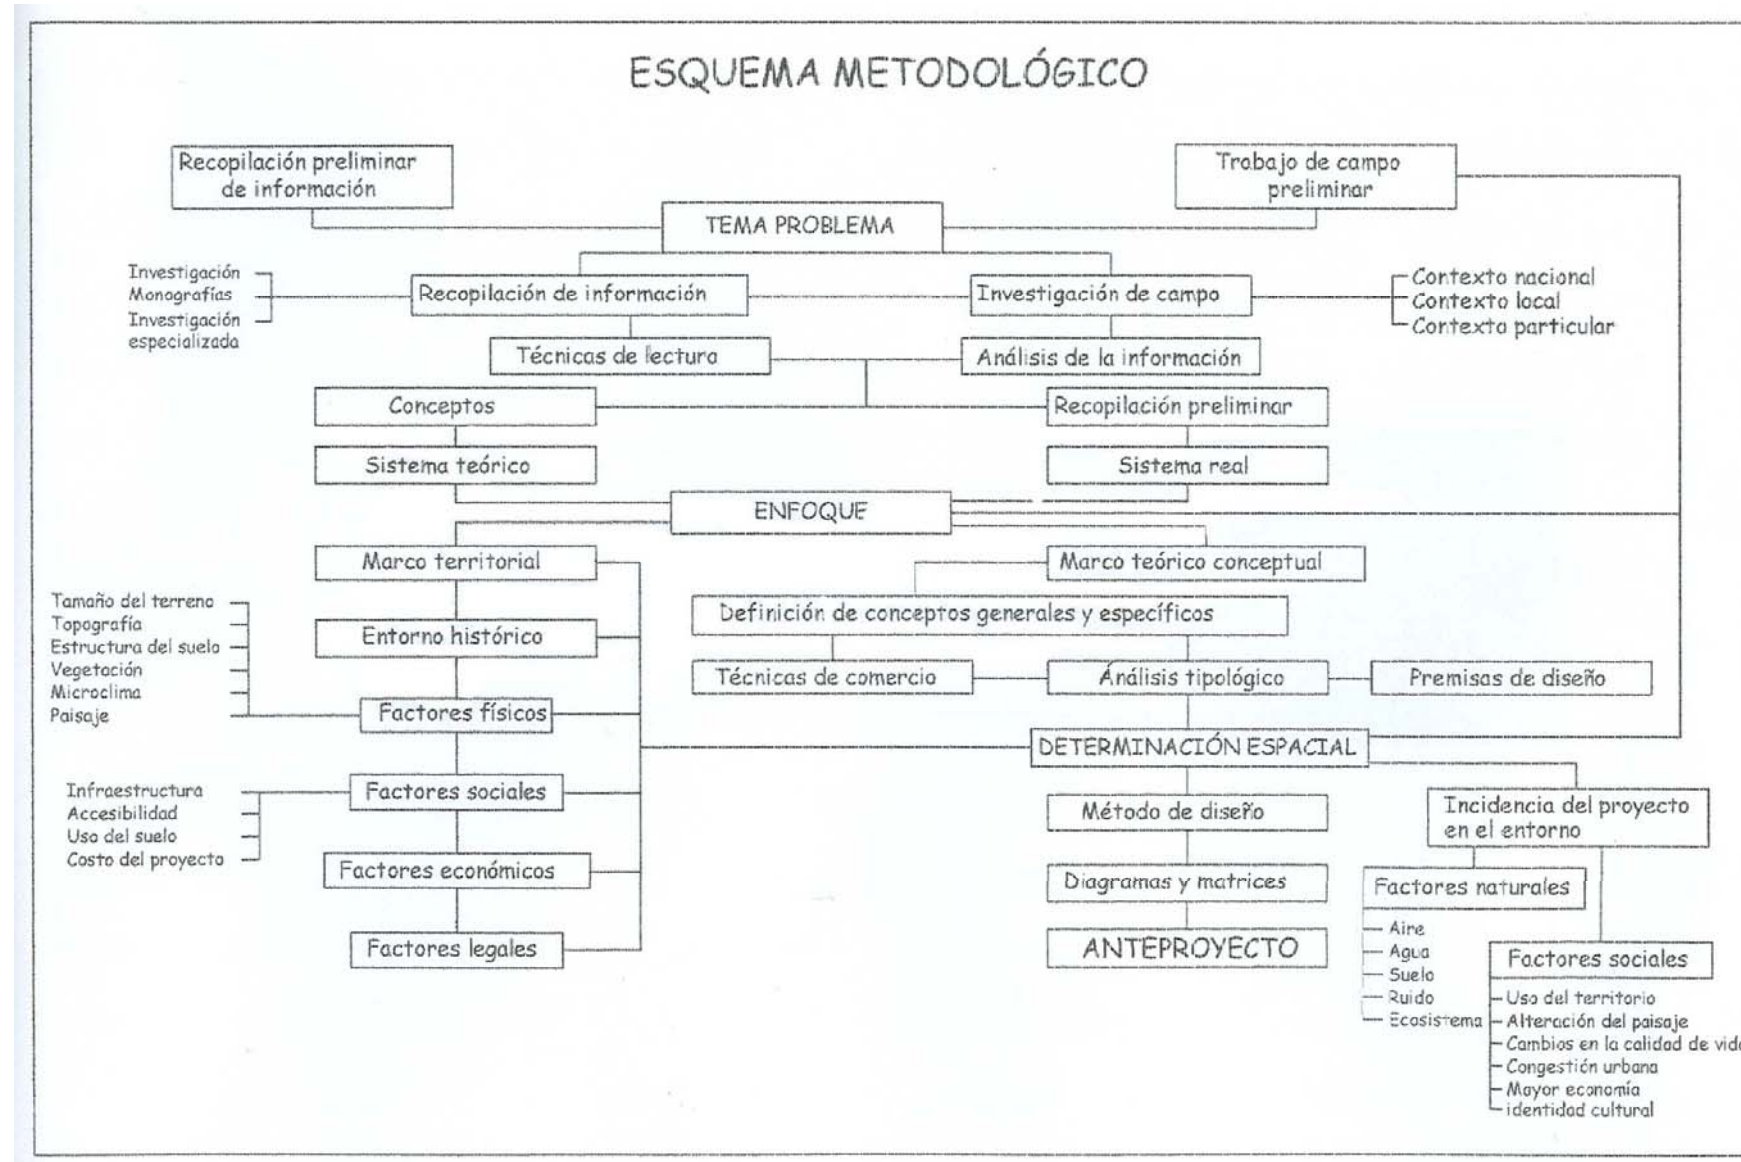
ESQUEMA METODOLÓGICO

Recopilación preliminar de información

Trabajo de campo preliminar

TEMA PROBLEMA

Investigación
Monografías
Investigación especializada

Recopilación de información

Investigación de campo

Contexto nacional
Contexto local
Contexto particular

Técnicas de lectura

Análisis de la información

Conceptos

Recopilación preliminar

Sistema teórico

Sistema real

ENFOQUE

Marco territorial

Marco teórico conceptual

Tamaño del terreno
Topografía
Estructura del suelo
Vegetación
Microclima
Paisaje

Entorno histórico

Definición de conceptos generales y específicos

Técnicas de comercio

Análisis tipológico

Premisas de diseño

Factores físicos

DETERMINACIÓN ESPACIAL

Infraestructura
Accesibilidad
Uso del suelo
Costo del proyecto

Factores sociales

Método de diseño

Incidencia del proyecto en el entorno

Factores económicos

Diagramas y matrices

Factores naturales

Aire
Agua
Suelo
Ruido
Ecosistema

Factores legales

ANTEPROYECTO

Factores sociales

Uso del territorio
Alteración del paisaje
Cambios en la calidad de vid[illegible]
Congestión urbana
Mayor economía
identidad cultural